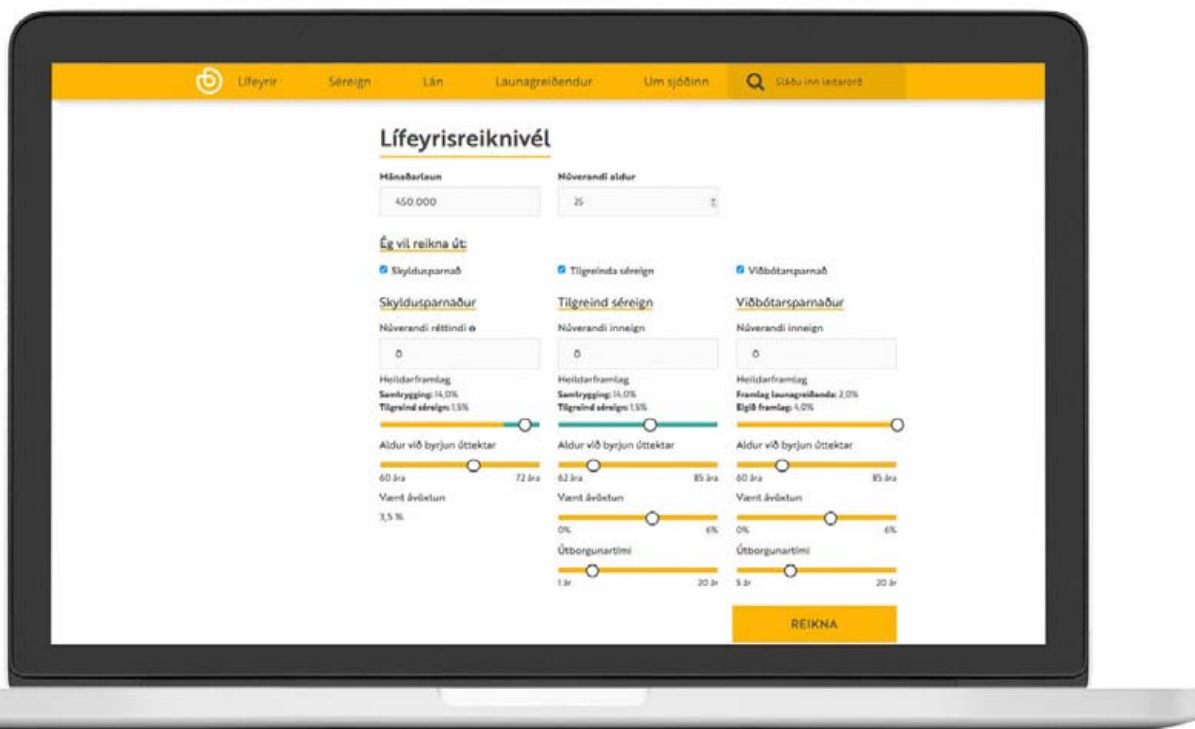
Lífeyrir Séreign Lán Launagreiðendur Um sjóðinn Sláðu inn leitarorð

Lífeyrisreiknivél

Mánaðarlaun
450.000

Núverandi aldur
25

Ég vil reikna út:

Skyldusparnað
Tilgreinda séreign
Viðbótarsparnað

Skyldusparnaður
Núverandi réttindi
0
Heildarframlag
Samtrygging: 14,0%
Tilgreind séreign: 1,5%
Aldur við byrjun úttektar
60 ára
72 ára
Vænt ávöxtun
3,5 %

Tilgreind séreign
Núverandi inneign
0
Heildarframlag
Samtrygging: 14,0%
Tilgreind séreign: 1,5%
Aldur við byrjun úttektar
62 ára
85 ára
Vænt ávöxtun
0%
6%
Útborgunartími
1 ár
20 ár

Viðbótarsparnaður
Núverandi inneign
0
Heildarframlag
Framlag launagreiðanda: 2,0%
Eigið framlag: 4,0%
Aldur við byrjun úttektar
60 ára
85 ára
Vænt ávöxtun
0%
6%
Útborgunartími
5 ár
20 ár

REIKNA